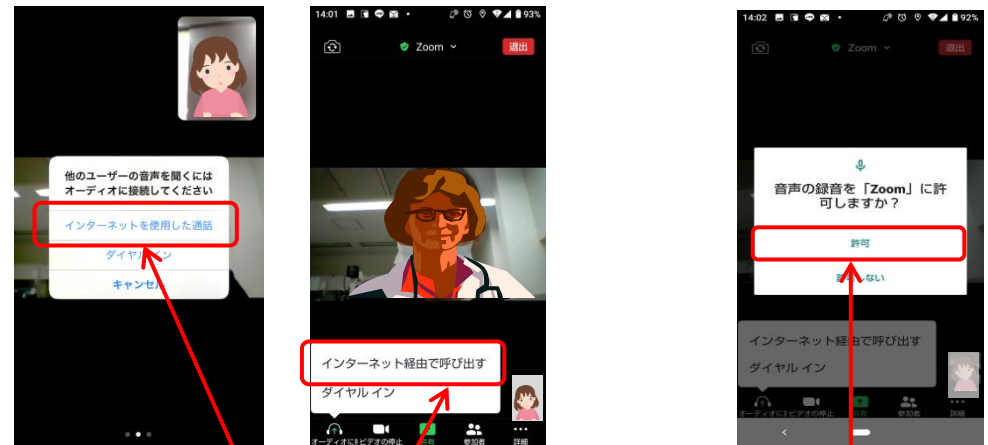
他のユーザーの音声を聞くには オーディオに接続してください

インターネットを使用した通話

ダイヤルイン

キャンセル

14:01 93%

Zoom

退出

インターネット経由で呼び出す

ダイヤル イン

オーディオに接続 ビデオの停止 共有 参加者 詳細

14:02 92%

Zoom

退出

音声の録音を「Zoom」に許可しますか？

許可

許可しない

インターネット経由で呼び出す

ダイヤル イン

オーディオに接続 ビデオの停止 共有 参加者 詳細